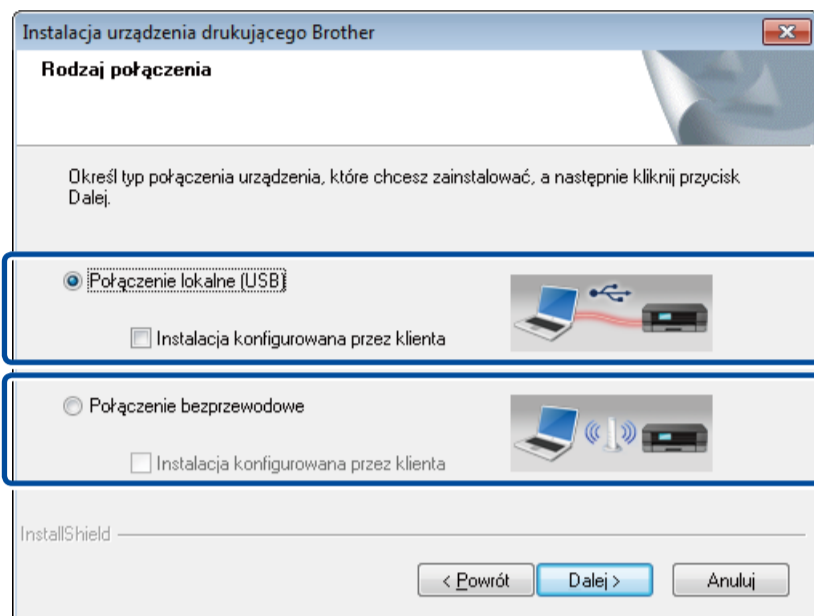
Instalacja urządzenia drukującego Brother

Rodzaj połączenia

Określ typ połączenia urządzenia, które chcesz zainstalować, a następnie kliknij przycisk Dalej.

Połączenie lokalne (USB)

Instalacja konfigurowana przez klienta

Połączenie bezprzewodowe

Instalacja konfigurowana przez klienta

InstallShield

< Powrót

Dalej >

Anuluj